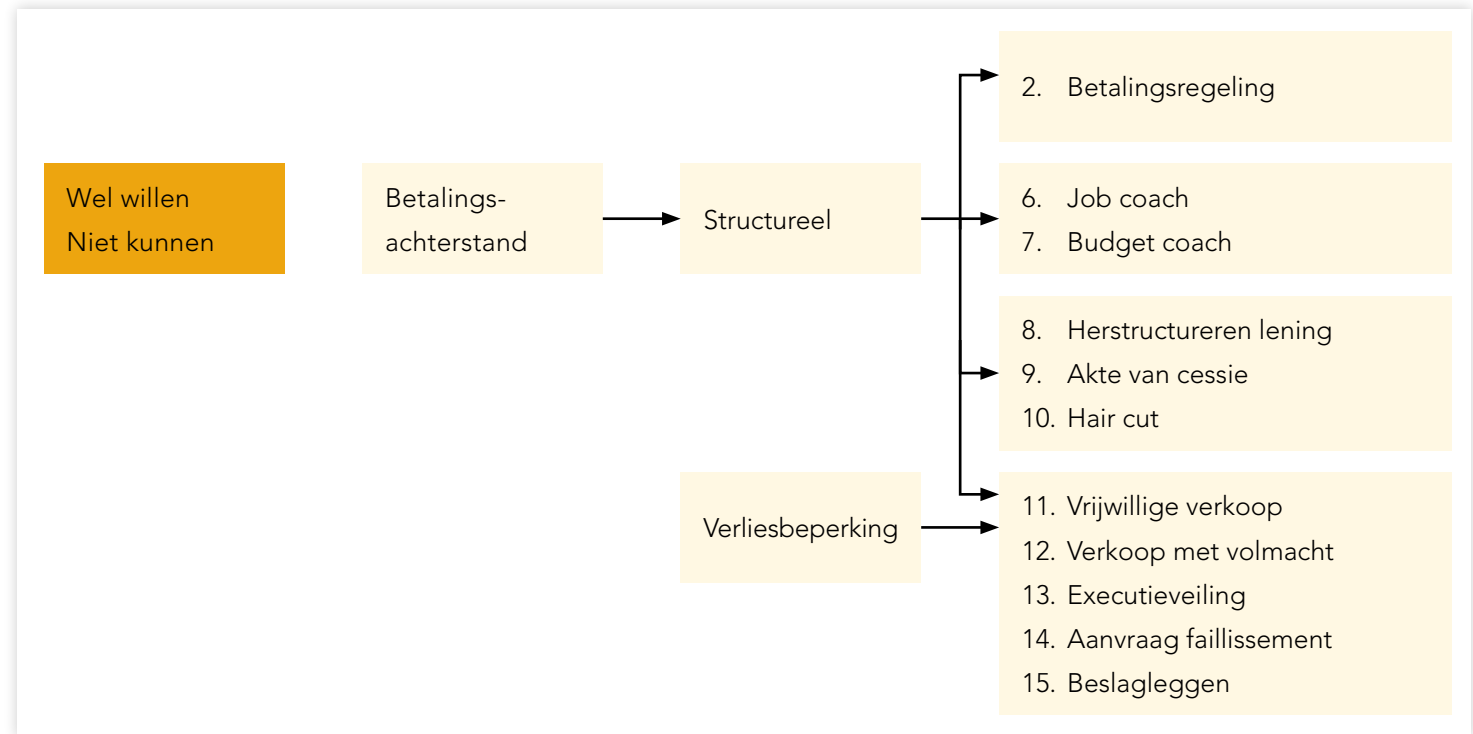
Wel willen
Niet kunnen

Betalings-achterstand

Structureel

Verliesbeperking

2. Betalingsregeling

6. Job coach
7. Budget coach

8. Herstructureren lening
9. Akte van cessie
10. Hair cut

11. Vrijwillige verkoop
12. Verkoop met volmacht
13. Executieveiling
14. Aanvraag faillissement
15. Beslagleggen